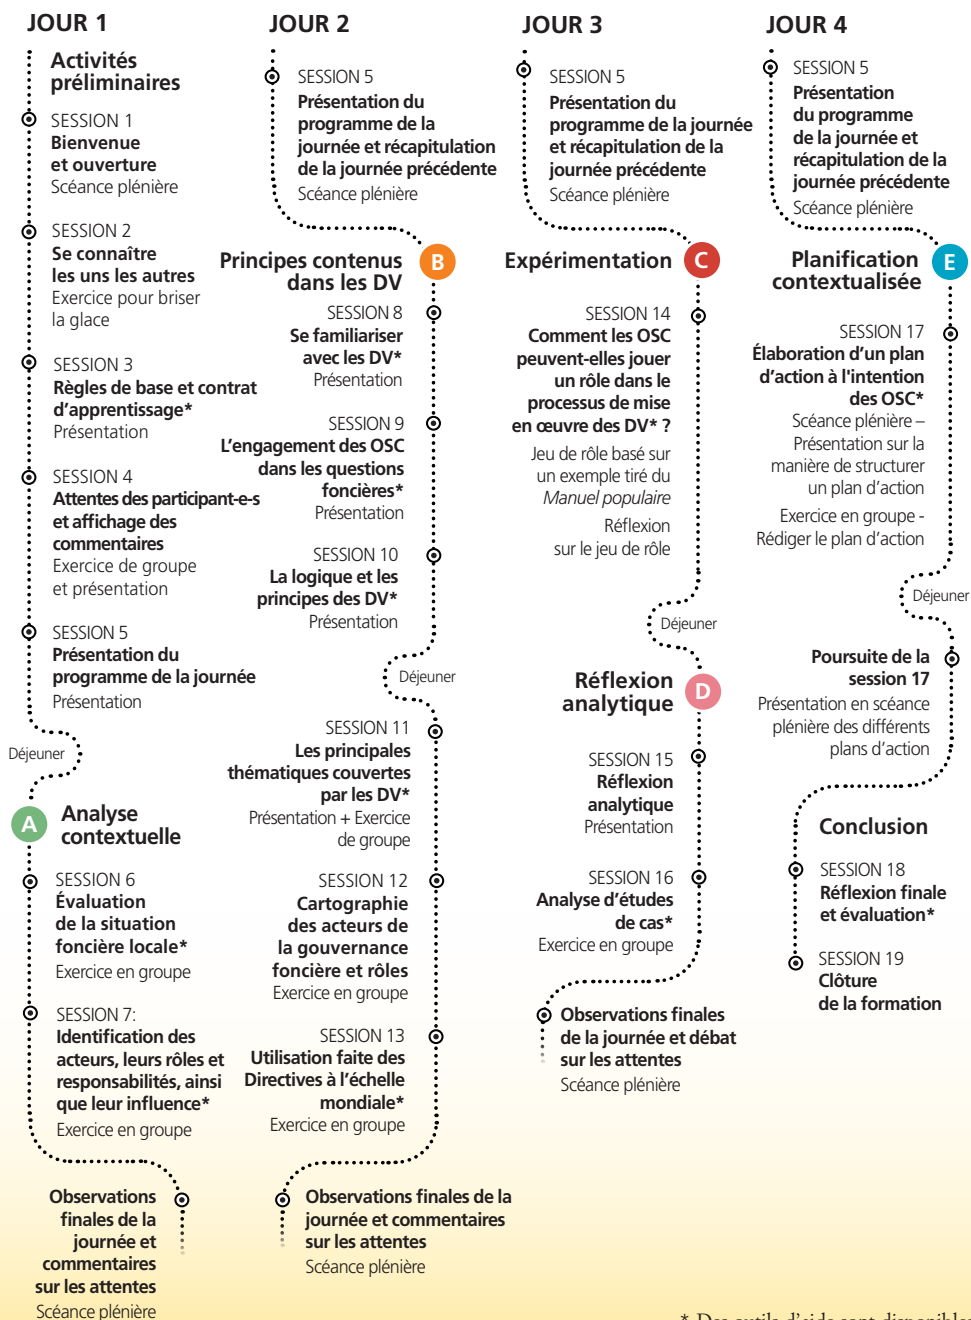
JOUR 1

Activités préliminaires

SESSION 1
Bienvenue et ouverture
Scéance plénière

SESSION 2
Se connaître les uns les autres
Exercice pour briser la glace

SESSION 3
Règles de base et contrat d'apprentissage*
Présentation

SESSION 4
Attentes des participant-e-s et affichage des commentaires
Exercice de groupe et présentation

SESSION 5
Présentation du programme de la journée
Présentation

Déjeuner

A Analyse contextuelle

SESSION 6
Évaluation de la situation foncière locale*
Exercice en groupe

SESSION 7:
Identification des acteurs, leurs rôles et responsabilités, ainsi que leur influence*
Exercice en groupe

Observations finales de la journée et commentaires sur les attentes
Scéance plénière

JOUR 2

SESSION 5
Présentation du programme de la journée et récapitulation de la journée précédente
Scéance plénière

Principes contenus dans les DV B

SESSION 8
Se familiariser avec les DV*
Présentation

SESSION 9
L'engagement des OSC dans les questions foncières*
Présentation

SESSION 10
La logique et les principes des DV*
Présentation

Déjeuner

SESSION 11
Les principales thématiques couvertes par les DV*
Présentation + Exercice de groupe

SESSION 12
Cartographie des acteurs de la gouvernance foncière et rôles
Exercice en groupe

SESSION 13
Utilisation faite des Directives à l'échelle mondiale*
Exercice en groupe

Observations finales de la journée et commentaires sur les attentes
Scéance plénière

JOUR 3

SESSION 5
Présentation du programme de la journée et de la récapitulation de la journée précédente
Scéance plénière

Expérimentation C

SESSION 14
Comment les OSC peuvent-elles jouer un rôle dans le processus de mise en œuvre des DV* ?
Jeu de rôle basé sur un exemple tiré du *Manuel populaire*
Réflexion sur le jeu de rôle

Déjeuner

Réflexion analytique D

SESSION 15
Réflexion analytique
Présentation

SESSION 16
Analyse d'études de cas*
Exercice en groupe

Observations finales de la journée et débat sur les attentes
Scéance plénière

JOUR 4

SESSION 5
Présentation du programme de la journée et récapitulation de la journée précédente
Scéance plénière

Planification contextualisée E

SESSION 17
Élaboration d'un plan d'action à l'intention des OSC*
Scéance plénière – Présentation sur la manière de structurer un plan d'action
Exercice en groupe - Rédiger le plan d'action

Déjeuner

Poursuite de la session 17
Présentation en scéance plénière des différents plans d'action

Conclusion

SESSION 18
Réflexion finale et évaluation*

SESSION 19
Clôture de la formation

* Des outils d'aide sont disponibles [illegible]